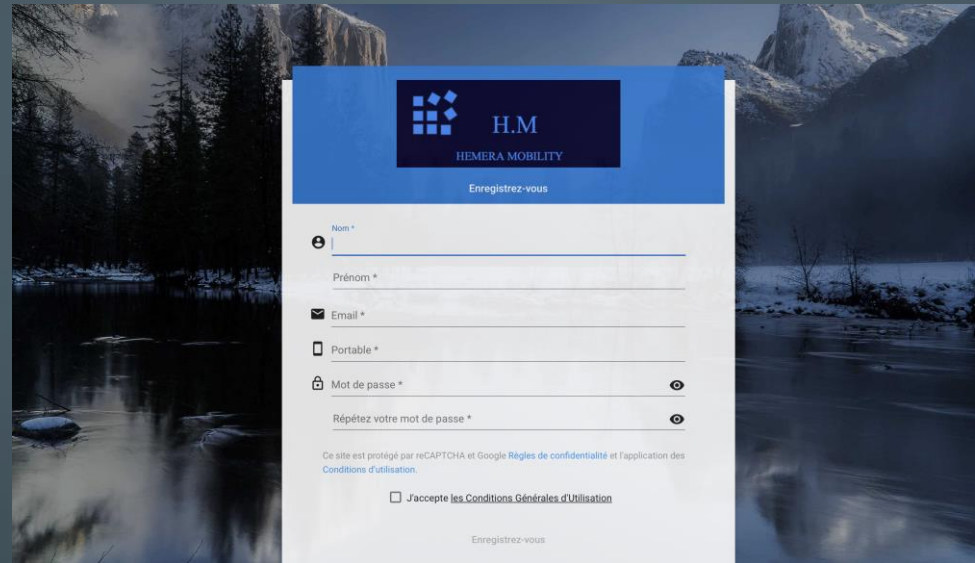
H.M
HEMERA MOBILITY

Enregistrez-vous

Nom *

Prénom *

Email *

Portable *

Mot de passe *

Répétez votre mot de passe *

Ce site est protégé par reCAPTCHA et Google Règles de confidentialité et l'application des Conditions d'utilisation.

J'accepte les Conditions Générales d'Utilisation

Enregistrez-vous